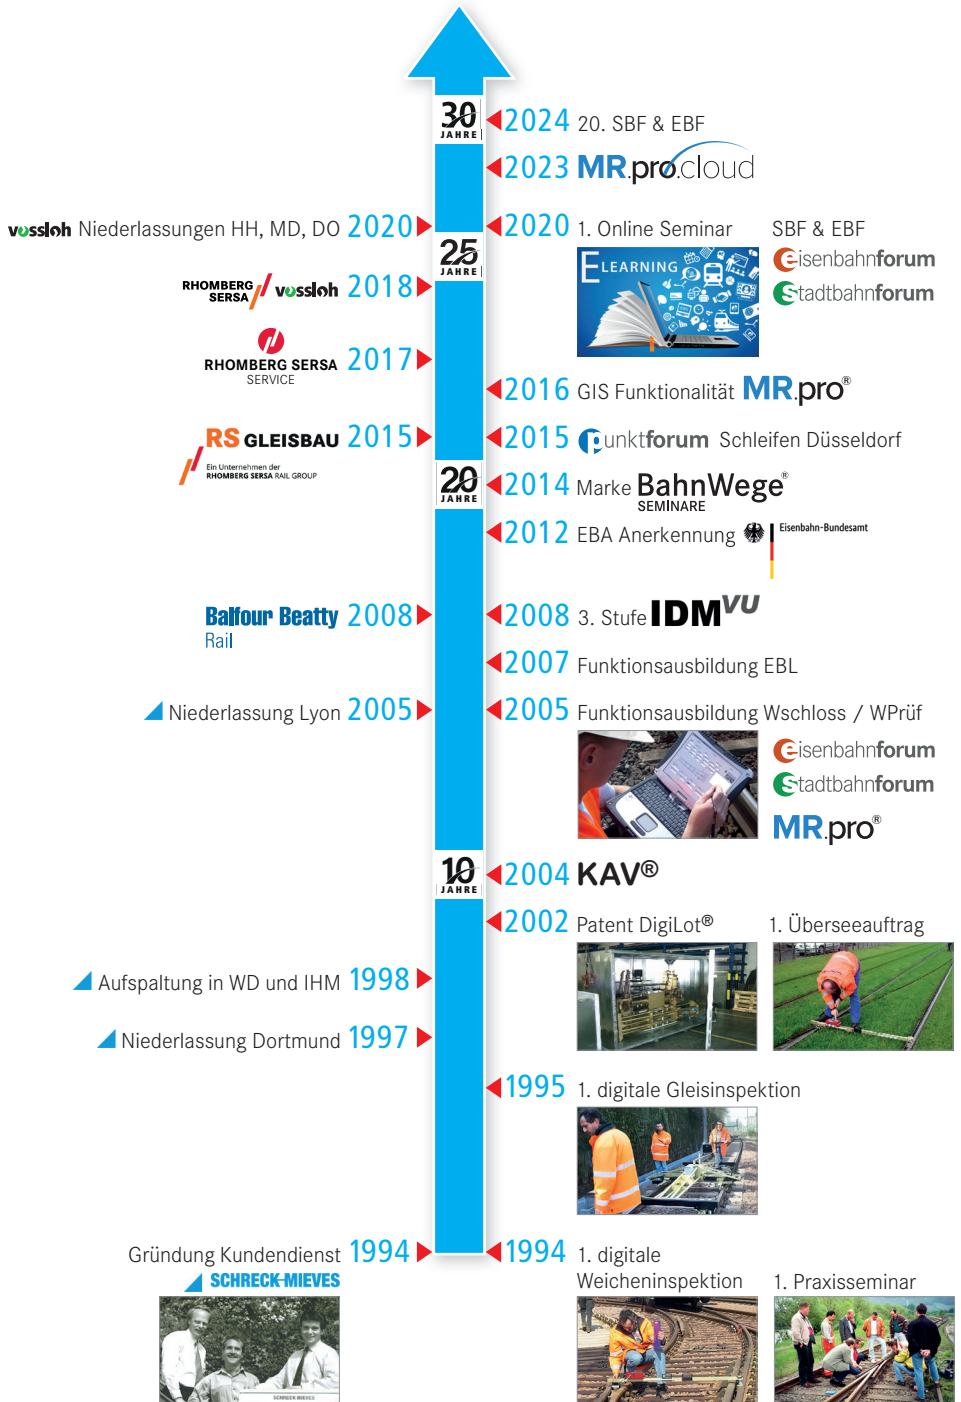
30 JAHRE

2024 20. SBF & EBF

2023 MR.pro.cloud

vossloh Niederlassungen HH, MD, DO 2020

2020 1. Online Seminar

ELEARNING

SBF & EBF

eisenbahnforum

Stadtbahnforum

25 JAHRE

RHOMBERG SERSA vossloh 2018

RHOMBERG SERSA SERVICE 2017

2016 GIS Funktionalität MR.pro®

RS GLEISBAU 2015

Ein Unternehmen der RHOMBERG SERSA RAIL GROUP

2015 punktforum Schleifen Düsseldorf

20 JAHRE

2014 Marke BahnWege® SEMINARE

2012 EBA Anerkennung Eisenbahn-Bundesamt

Balfour Beatty Rail 2008

2008 3. Stufe IDM$^{VU}$

2007 Funktionsausbildung EBL

Niederlassung Lyon 2005

2005 Funktionsausbildung Wschloss / WPrüf

eisenbahnforum

Stadtbahnforum

MR.pro®

10 JAHRE

2004 KAV®

2002 Patent DigiLot®

1. Überseeauftrag

Aufspaltung in WD und IHM 1998

Niederlassung Dortmund 1997

1995 1. digitale Gleisinspektion

Gründung Kundendienst 1994

SCHRECK-MIEVES

1994 1. digitale Weicheninspektion

1. Praxisseminar